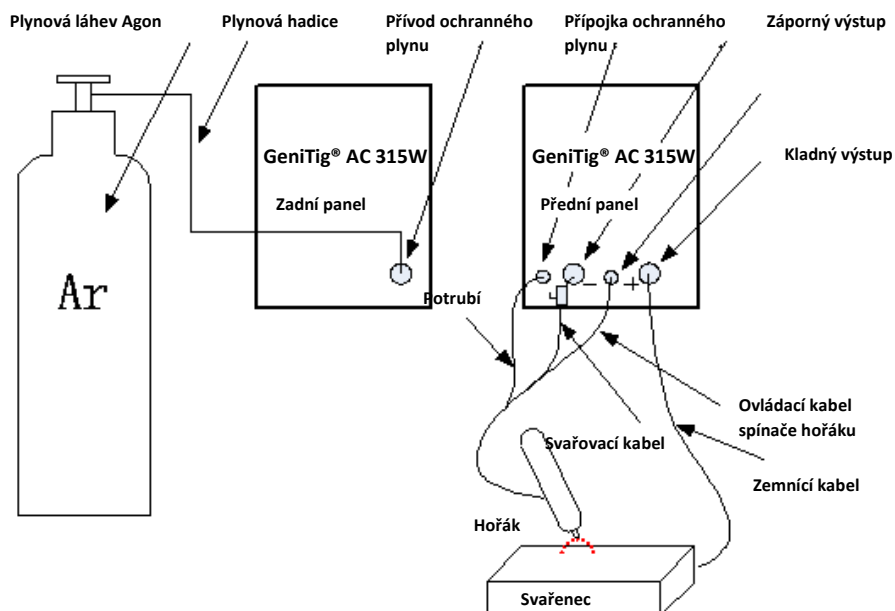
Plynová láhev Agon

Plynová hadice

Přívod ochranného plynu

Přípojka ochranného plynu

Záporný výstup

GeniTig® AC 315W

Zadní panel

GeniTig® AC 315W

Přední panel

Kladný výstup

Ar

–

+

Potrubí

Ovládací kabel spínače hořáku

Svařovací kabel

Zemnící kabel

Hořák

Svařenec